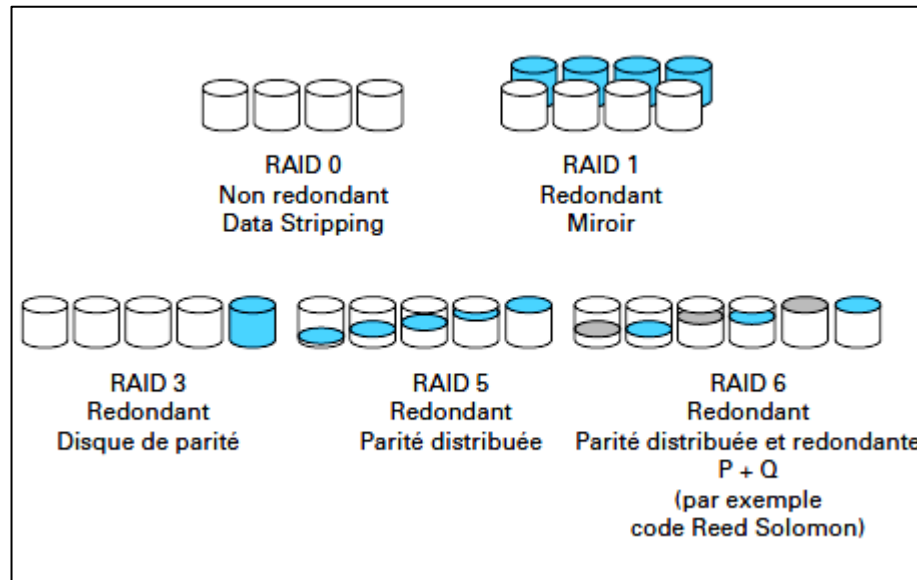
RAID 0
Non redondant
Data Stripping

RAID 1
Redondant
Miroir

RAID 3
Redondant
Disque de parité

RAID 5
Redondant
Parité distribuée

RAID 6
Redondant
Parité distribuée et redondante
P + Q
(par exemple
code Reed Solomon)